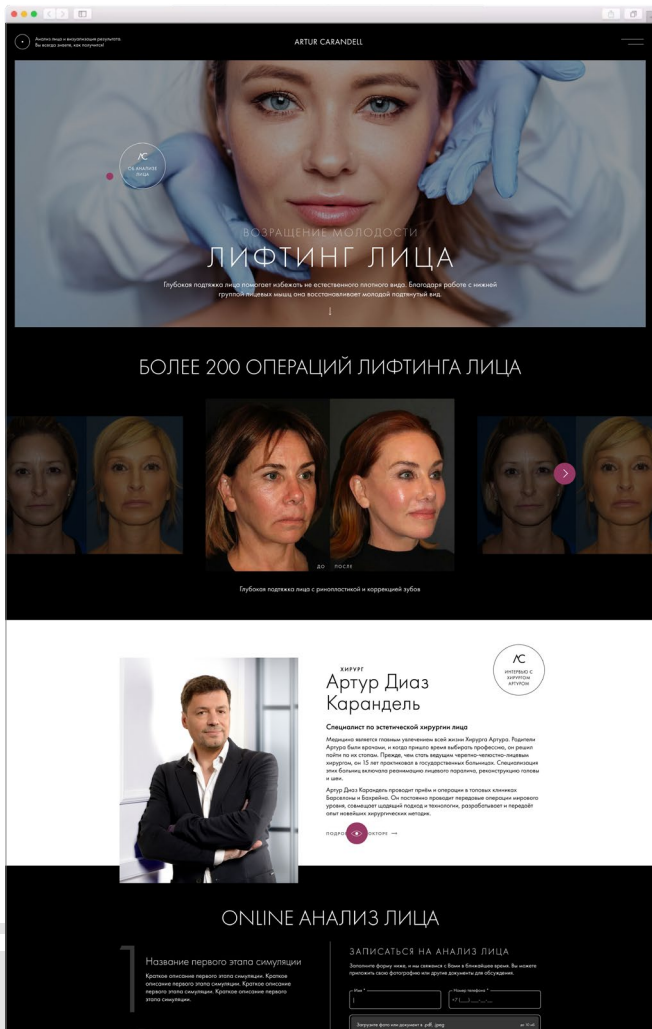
Анализ лица и визуализация результата. Вы всегда знаете, как получится!

ARTUR CARANDELL

AC
3D АНАЛИЗ ЛИЦА

ВОЗРАЩЕНИЕ МОЛОДОСТИ
ЛИФТИНГ ЛИЦА

Глубокая подтяжка лица помогает избежать не естественного плотного вида. Благодаря работе с нижней группой лицевых мышц она восстанавливает молодой подтянутый вид.

↓

БОЛЕЕ 200 ОПЕРАЦИЙ ЛИФТИНГА ЛИЦА

ДО ПОСЛЕ

Глубокая подтяжка лица с ринопластикой и коррекцией зубов

ХИРУРГ
Артур Диаз Карандель

AC
ИНТЕРВЬЮ С ХИРУРГОМ АРТУРОМ

Специалист по эстетической хирургии лица

Медицина является главным увлечением всей жизни Хирурга Артура. Родители Артура были врачами, и когда пришло время выбирать профессию, он решил пойти по их стопам. Прежде, чем стать ведущим челюстно-лицевым хирургом, он 15 лет практиковал в государственных больницах. Специализация этих больниц включала реанимацию лицевого паралича, реконструкцию головы и шеи.

Артур Диаз Карандель проводит приём и операции в топовых клиниках Барселоны и Бахрейна. Он постоянно проводит передовые операции мирового уровня, совмещает щадящий подход и технологии, разрабатывает и передаёт опыт новейших хирургических методик.

ПОДРО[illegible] ДОКТОРЕ →

ONLINE АНАЛИЗ ЛИЦА

1
Название первого этапа симуляции
Краткое описание первого этапа симуляции. Краткое описание первого этапа симуляции. Краткое описание первого этапа симуляции. Краткое описание первого этапа симуляции.

ЗАПИСАТЬСЯ НА АНАЛИЗ ЛИЦА
Заполните форму ниже, и мы свяжемся с Вами в ближайшее время. Вы можете приложить свою фотографию или другие документы для обсуждения.

Имя *
Номер телефона *
+7 |

Загрузите фото или документ в .pdf, .jpeg
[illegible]